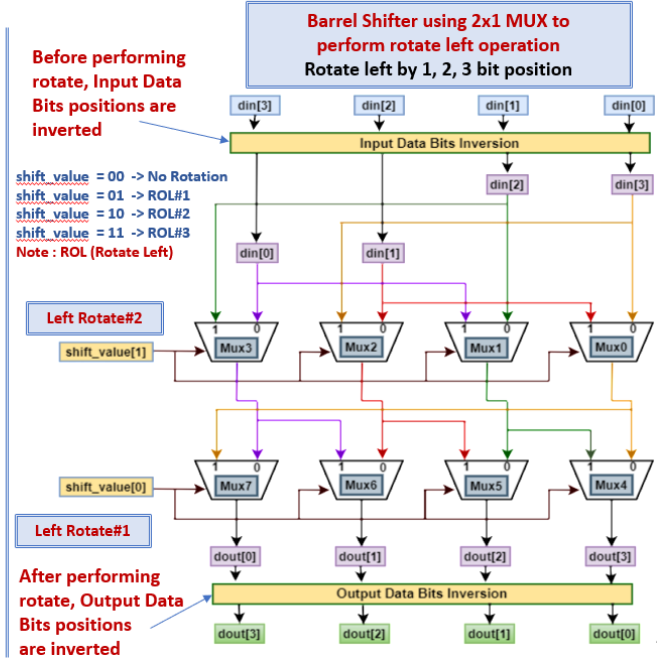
Barrel Shifter using 2x1 MUX to perform rotate left operation
Rotate left by 1, 2, 3 bit position

Before performing rotate, Input Data Bits positions are inverted

din[3] din[2] din[1] din[0]

Input Data Bits Inversion

din[2] din[3]

shift_value = 00 -> No Rotation
shift_value = 01 -> ROL#1
shift_value = 10 -> ROL#2
shift_value = 11 -> ROL#3
Note : ROL (Rotate Left)

din[0] din[1]

Left Rotate#2

1 0 1 0 1 0 1 0

shift_value[1]

Mux3 Mux2 Mux1 Mux0

1 0 1 0 1 0 1 0

shift_value[0]

Mux7 Mux6 Mux5 Mux4

Left Rotate#1

dout[0] dout[1] dout[2] dout[3]

After performing rotate, Output Data Bits positions are inverted

Output Data Bits Inversion

dout[3] dout[2] dout[1] dout[0]